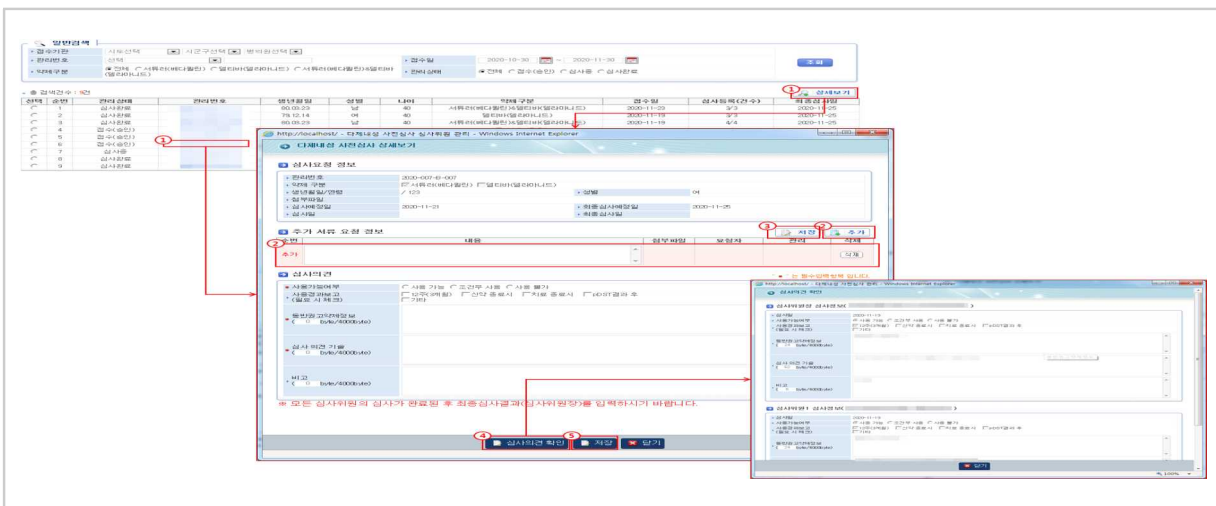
상편검색

• 접수기관 | 시도선택 | 시군구선택 | 병의원선택
• 관리번호 | 선택
• 접수일 | 2020-10-30 ~ 2020-11-30
• 약제구분 | ◉ 전체 ○ 서튜러(베다퀼린) ○ 델티바(델라마니드) ○ 서튜러(베다퀼린)&델티바(델라마니드)
• 관리 상태 | ◉ 전체 ○ 접수(승인) ○ 심사중 ○ 심사완료

조회

• 검색건수 : 9건

상세보기

| 선택 | 순번 | 관리 상태 | 관리번호 | 생년월일 | 성별 | 나이 | 약제 구분 | 접수일 | 심사등록(건수) | 최종심사일 |
|---|---|---|---|---|---|---|---|---|---|---|
| ○ | 1 | 심사완료 | | 80.03.23 | 남 | 40 | 서튜러(베다퀼린)&델티바(델라마니드) | 2020-11-25 | 3/3 | 2020-11-25 |
| ○ | 2 | 심사완료 | | 79.12.14 | 여 | 40 | 델티바(델라마니드) | 2020-11-19 | 3/3 | 2020-11-25 |
| ○ | 3 | 심사완료 | | 80.03.23 | 남 | 40 | 서튜러(베다퀼린)&델티바(델라마니드) | 2020-11-19 | 4/4 | 2020-11-25 |
| ○ | 4 | 접수(승인) | | | | | | | | |
| ○ | 5 | 접수(승인) | | | | | | | | |
| ○ | 6 | 접수(승인) | | | | | | | | |
| ○ | 7 | 심사중 | | | | | | | | |
| ○ | 8 | 심사완료 | | | | | | | | |
| ○ | 9 | 심사완료 | | | | | | | | |

http://localhost/ - 다제내성 사전심사 심사위원 관리 - Windows Internet Explorer

다제내성 사전심사 상세보기

심사요청 정보

• 관리번호 | 2020-007-8-007
• 약제 구분 | ☑ 서튜러(베다퀼린) ☐ 델티바(델라마니드)
• 생년월일/연령 | / 123
• 성별 | 여
• 첨부파일 |
• 심사예정일 | 2020-11-21
• 최종심사예정일 | 2020-11-25
• 심사일 |
• 최종심사일 |

추가 서류 요청 정보

저장 | 추가

| 순번 | 내용 | 첨부파일 | 요청자 | 관리 | 삭제 |
|---|---|---|---|---|---|
| 추가 | | | | | 삭제 |

※ 는 필수입력항목 입니다.

심사의견

• 사용가능여부 | ○ 사용 가능 ○ 조건부 사용 ○ 사용 불가
• 사용권고내용 (필요 시 체크) | ☐ 2주(2개월) ☐ 신약 중용시 ☐ 치료 중용시 ☐ 4주결과 후 ☐ 기타
동반(권고)약제정보 ( 0 byte/4000byte)
심사 의견 기술 ( 0 byte/4000byte)
비고 ( 0 byte/4000byte)

※ 모든 심사위원의 심사가 완료된 후 최종심사결과(심사위원장)를 입력하시기 바랍니다.

심사의견 확인 | 저장 | 닫기

http://localhost/ - 다제내성 사전심사 심사위원 관리 - Windows Internet Explorer

심사의견 확인

심사위원장 심사정보 (
• 심사일 | 2020-11-19
• 사용가능여부 | ○ 사용 가능 ○ 조건부 사용 ○ 사용 불가
• 사용권고내용 (필요 시 체크) | ☐ 2주(2개월) ☐ 신약 중용시 ☐ 치료 중용시 ☐ 4주결과 후 ☐ 기타
동반(권고)약제정보 ( 0 byte/4000byte)
심사 의견 기술 ( 0 byte/4000byte)
비고 ( 0 byte/4000byte)

심사위원1 심사정보 (
• 심사일 | 2020-11-19
• 사용가능여부 | ○ 사용 가능 ○ 조건부 사용 ○ 사용 불가
• 사용권고내용 (필요 시 체크) | ☐ 2주(2개월) ☐ 신약 중용시 ☐ 치료 중용시 ☐ 4주결과 후 ☐ 기타
동반(권고)약제정보 ( 0 byte/4000byte)

닫기

100%

① ① ② ③ ② ④ ⑤